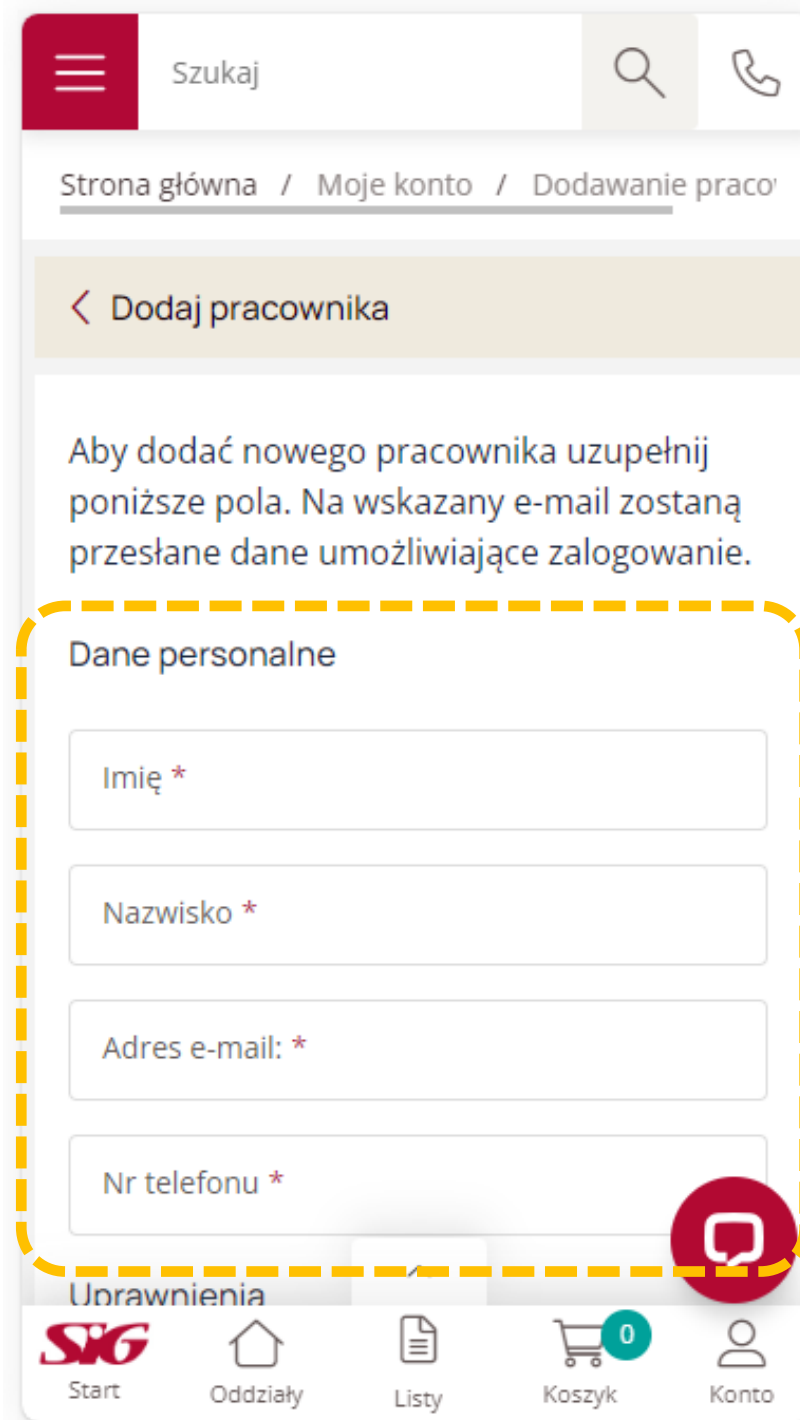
Szukaj

Strona główna / Moje konto / Dodawanie praco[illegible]

Dodaj pracownika

Aby dodać nowego pracownika uzupełnij poniższe pola. Na wskazany e-mail zostaną przesłane dane umożliwiające zalogowanie.

Dane personalne

Imię *

Nazwisko *

Adres e-mail: *

Nr telefonu *

Uprawnienia

SIG
Start

Oddziały

Listy

0
Koszyk

Konto